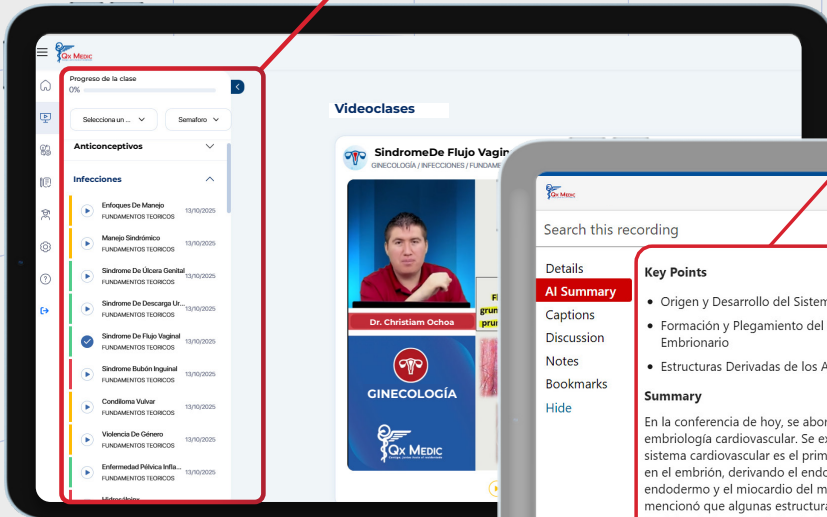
Qx Medic

Progreso de la clase
0%

Selecciona un ...
Semaforo

Anticonceptivos

Infecciones

Enfoques De Manejo
FUNDAMENTOS TEORICOS 13/10/2025

Manejo Sindrómico
FUNDAMENTOS TEORICOS 13/10/2025

Sindrome De Úlcera Genital
FUNDAMENTOS TEORICOS 13/10/2025

Sindrome De Descarga Ur...
FUNDAMENTOS TEORICOS 13/10/2025

Sindrome De Flujo Vaginal
FUNDAMENTOS TEORICOS 13/10/2025

Sindrome Bubón Inguinal
FUNDAMENTOS TEORICOS 13/10/2025

Condiloma Vulvar
FUNDAMENTOS TEORICOS 13/10/2025

Violencia De Género
FUNDAMENTOS TEORICOS 13/10/2025

Enfermedad Pélvica Infla...
FUNDAMENTOS TEORICOS 13/10/2025

Videoclases

SindromeDe Flujo Vagin
GINECOLOGÍA / INFECCIONES / FUNDAME

Dr. Christiam Ochoa

GINECOLOGÍA

Qx Medic

Fl
gru
pru

Qx Medic

Search this recording

Details
AI Summary
Captions
Discussion
Notes
Bookmarks
Hide

Key Points
• Origen y Desarrollo del Sistem
• Formación y Plegamiento del Embrionario
• Estructuras Derivadas de los A

Summary
En la conferencia de hoy, se abor embriología cardiovascular. Se ex sistema cardiovascular es el prim en el embrión, derivando el endo endodermo y el miocardio del m mencionó que algunas estructura